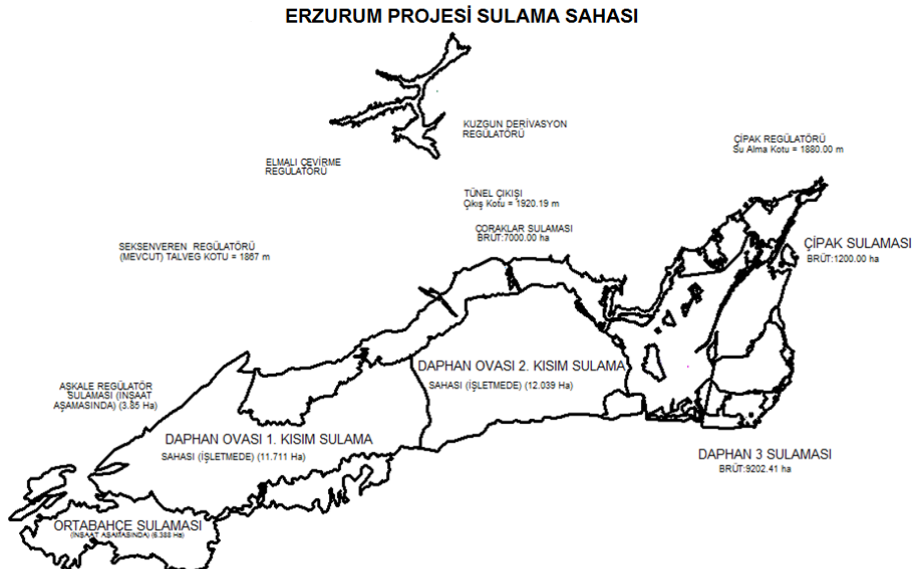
ERZURUM PROJESİ SULAMA SAHASI

KUZGUN DERİVASYON REGÜLATÖRÜ

ELMALI ÇEVİRME REGÜLATÖRÜ

ÇİPAK REGÜLATÖRÜ
Su Alma Kotu = 1880.00 m

TÜNEL ÇIKIŞI
Çıkış Kotu = 1920.19 m

ÇORAKLAR SULAMASI
BRÜT:7000.00 ha

SEKSENVEREN REGÜLATÖRÜ
(MEVCUT) TALVEG KOTU = 1867 m

ÇİPAK SULAMASI
BRÜT:1200.00 ha

DAPHAN OVASI 2. KISIM SULAMA
SAHASI (İŞLETMEDE) (12.039 Ha)

AŞKALE REGÜLATÖR SULAMASI (İNŞAAT AŞAMASINDA) (3.85 Ha)

DAPHAN OVASI 1. KISIM SULAMA
SAHASI (İŞLETMEDE) (11.711 Ha)

DAPHAN 3 SULAMASI
BRÜT:9202.41 ha

ORTABAHÇE SULAMASI
(İNŞAAT AŞAMASINDA) (6.388 Ha)